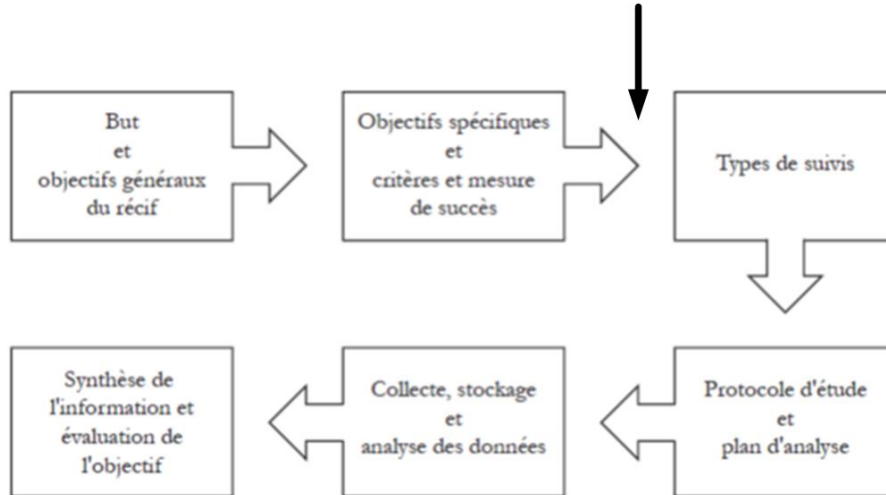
But
et
objectifs généraux
du récif

Objectifs spécifiques
et
critères et mesure
de succès

Types de suivis

Protocole d'étude
et
plan d'analyse

Collecte, stockage
et
analyse des données

Synthèse de
l'information et
évaluation de
l'objectif